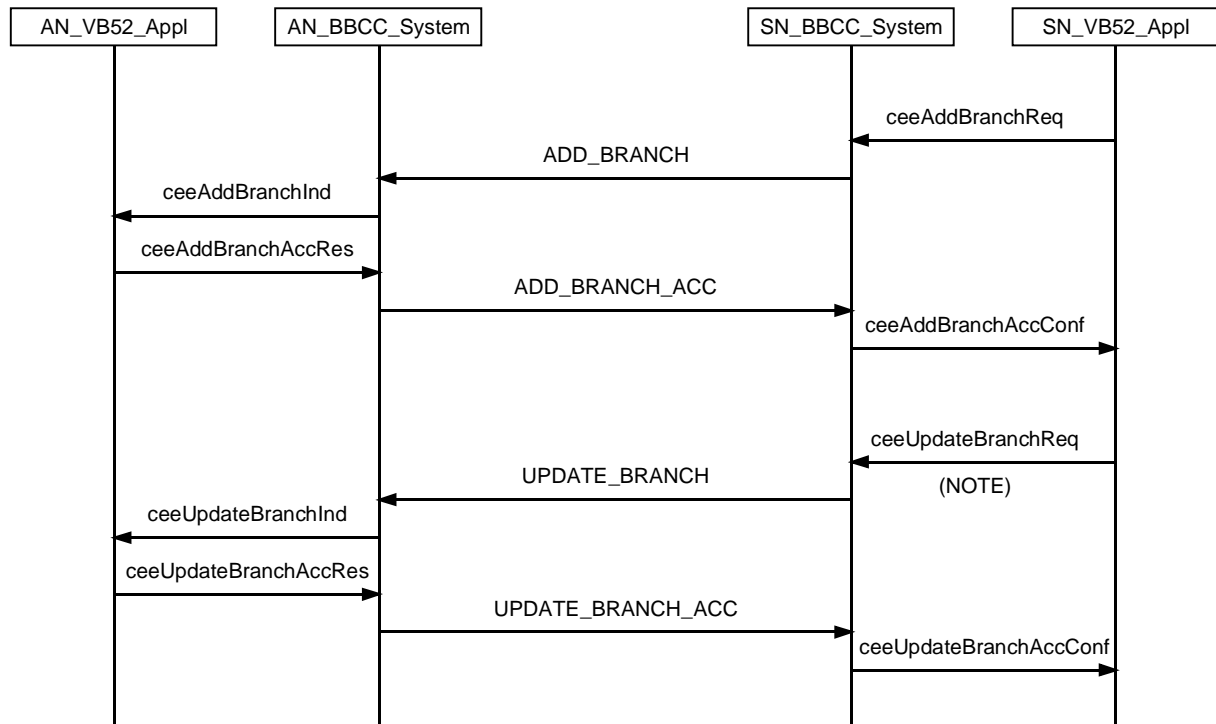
AN_VB52_Appl
AN_BBCC_System
SN_BBCC_System
SN_VB52_Appl

ceeAddBranchReq
ADD_BRANCH
ceeAddBranchInd
ceeAddBranchAccRes
ADD_BRANCH_ACC
ceeAddBranchAccConf

ceeUpdateBranchReq
UPDATE_BRANCH
(NOTE)
ceeUpdateBranchInd
ceeUpdateBranchAccRes
UPDATE_BRANCH_ACC
ceeUpdateBranchAccConf